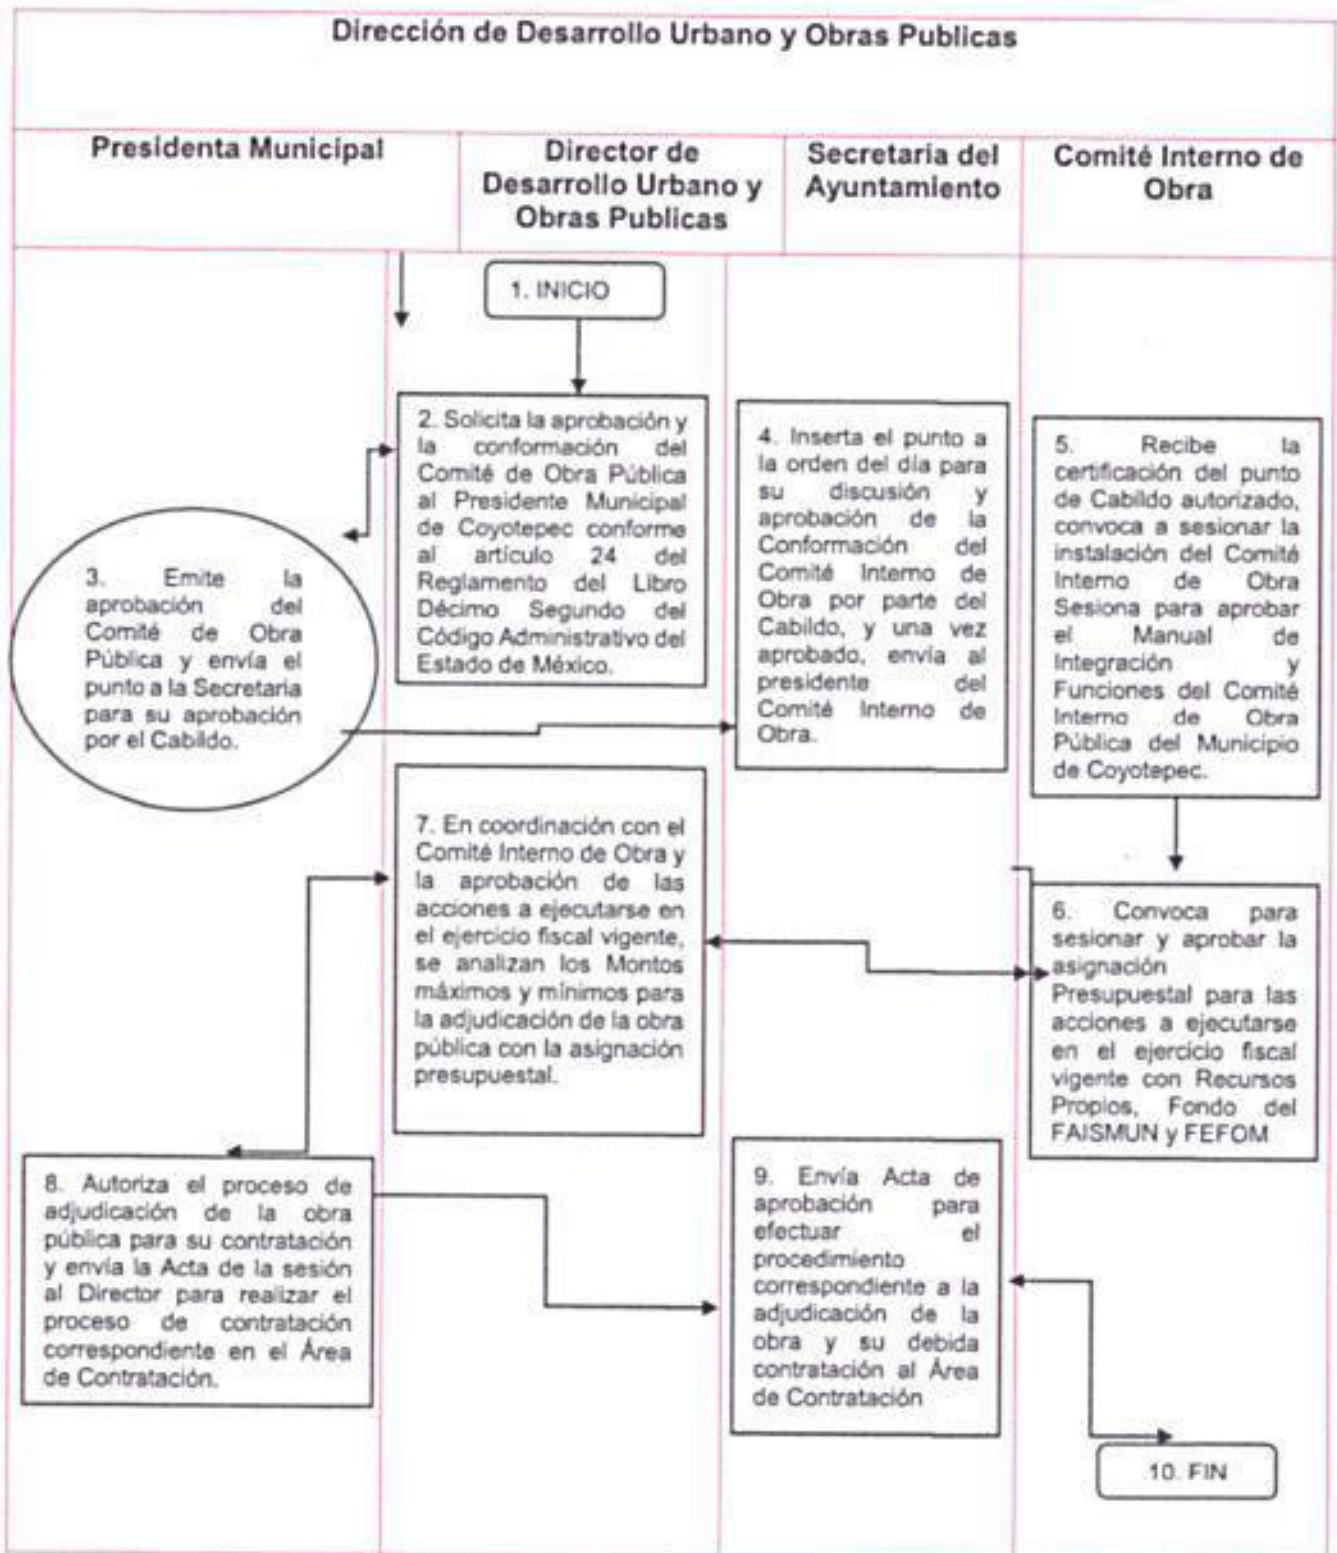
Dirección de Desarrollo Urbano y Obras Publicas

Presidenta Municipal

Director de Desarrollo Urbano y Obras Publicas

Secretaria del Ayuntamiento

Comité Interno de Obra

1. INICIO

2. Solicita la aprobación y la conformación del Comité de Obra Pública al Presidente Municipal de Coyotepec conforme al artículo 24 del Reglamento del Libro Décimo Segundo del Código Administrativo del Estado de México.

3. Emite la aprobación del Comité de Obra Pública y envía el punto a la Secretaria para su aprobación por el Cabildo.

4. Inserta el punto a la orden del día para su discusión y aprobación de la Conformación del Comité Interno de Obra por parte del Cabildo, y una vez aprobado, envía al presidente del Comité Interno de Obra.

5. Recibe la certificación del punto de Cabildo autorizado, convoca a sesionar la instalación del Comité Interno de Obra Sesiona para aprobar el Manual de Integración y Funciones del Comité Interno de Obra Pública del Municipio de Coyotepec.

7. En coordinación con el Comité Interno de Obra y la aprobación de las acciones a ejecutarse en el ejercicio fiscal vigente, se analizan los Montos máximos y mínimos para la adjudicación de la obra pública con la asignación presupuestal.

6. Convoca para sesionar y aprobar la asignación Presupuestal para las acciones a ejecutarse en el ejercicio fiscal vigente con Recursos Propios, Fondo del FAISMUN y FEFOM

8. Autoriza el proceso de adjudicación de la obra pública para su contratación y envía la Acta de la sesión al Director para realizar el proceso de contratación correspondiente en el Área de Contratación.

9. Envía Acta de aprobación para efectuar el procedimiento correspondiente a la adjudicación de la obra y su debida contratación al Área de Contratación

10. FIN